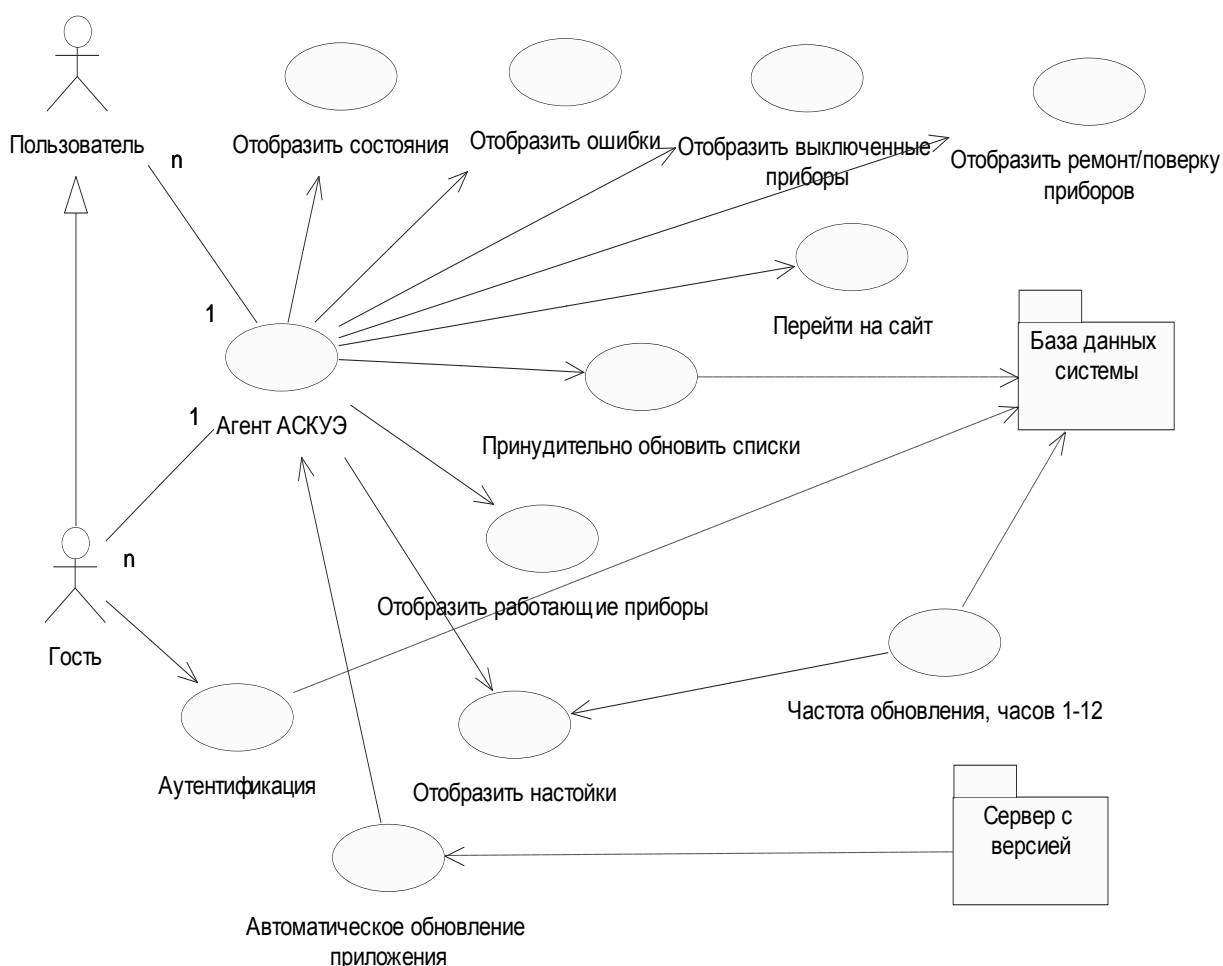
Пользователь

n

Отобразить состояния

Отобразить ошибки

Отобразить выключенные приборы

Отобразить ремонт/поверку приборов

Перейти на сайт

1

База данных системы

1

Агент АСКУЭ

Принудительно обновить списки

n

Отобразить работающие приборы

Гость

Частота обновления, часов 1-12

Аутентификация

Отобразить настойки

Сервер с версией

Автоматическое обновление приложения